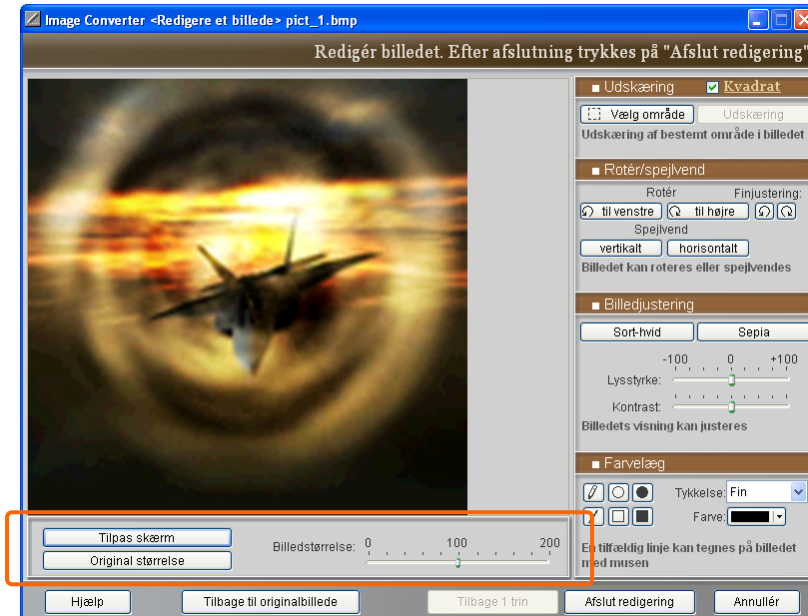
Image Converter <Redigere et billede> pict_1.bmp

Redigér billedet. Efter afslutning trykkes på "Afslut redigering"

Udskæring
Kvadrat
Vælg område
Udskæring
Udskæring af bestemt område i billedet

Rotér/spejlvend
Rotér
Finjustering:
til venstre
til højre
Spejlvend
vertikalt
horisontalt
Billedet kan roteres eller spejlvendes

Billedjustering
Sort-hvid
Sepia
-100
0
+100
Lysstyrke:
Kontrast:
Billedets visning kan justeres

Farvelæg
Tykkelse: Fin
Farve:
En tilfældig linje kan tegnes på billedet med musen

Tilpas skærm
Original størrelse
Billedstørrelse: 0
100
200

Hjælp
Tilbage til originalbillede
Tilbage 1 trin
Afslut redigering
Annullér